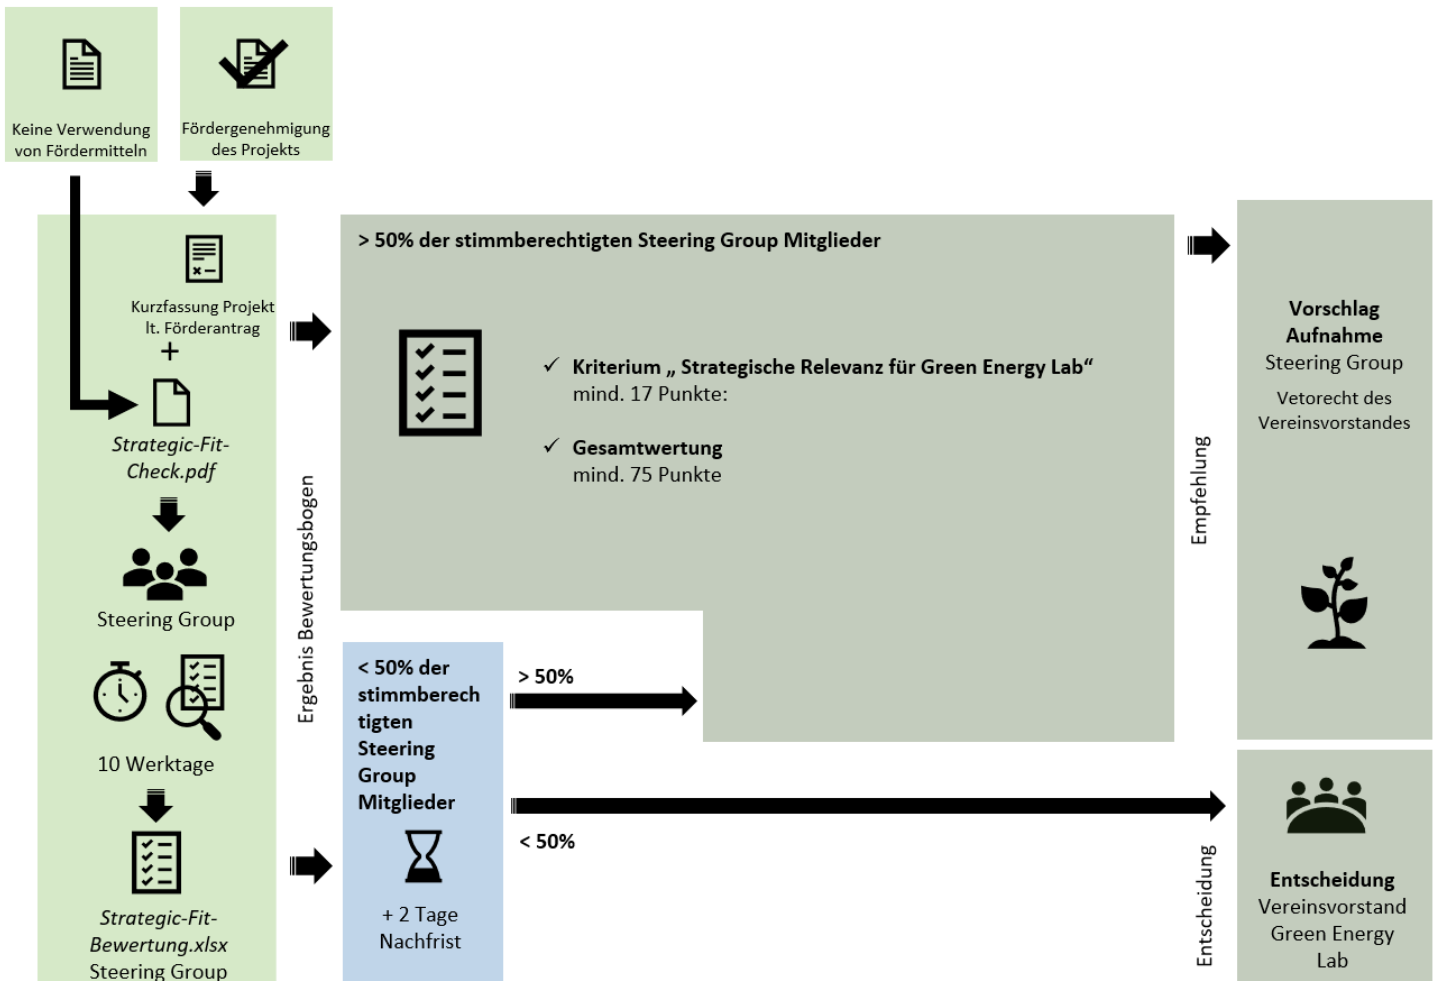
Keine Verwendung von Fördermitteln

Fördergenehmigung des Projekts

Kurzfassung Projekt lt. Förderantrag
+
Strategic-Fit-Check.pdf

Steering Group

10 Werktage

Strategic-Fit-Bewertung.xlsx
Steering Group

Ergebnis Bewertungsbogen

> 50% der stimmberechtigten Steering Group Mitglieder

✓ Kriterium „ Strategische Relevanz für Green Energy Lab“
mind. 17 Punkte:

✓ Gesamtwertung
mind. 75 Punkte

< 50% der stimmberechtigten Steering Group Mitglieder

+ 2 Tage Nachfrist

> 50%

< 50%

Empfehlung

Entscheidung

Vorschlag Aufnahme
Steering Group

Vetorecht des Vereinsvorstandes

Entscheidung
Vereinsvorstand Green Energy Lab